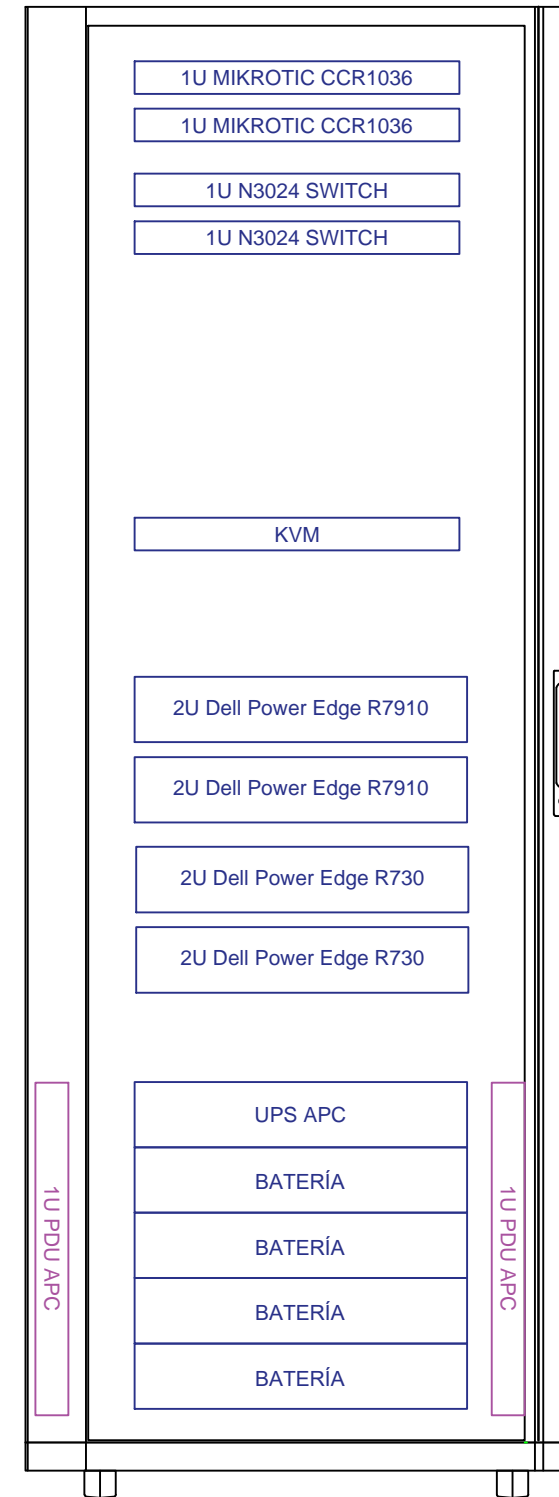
1U MIKROTIC CCR1036

1U MIKROTIC CCR1036

1U N3024 SWITCH

1U N3024 SWITCH

KVM

2U Dell Power Edge R7910

2U Dell Power Edge R7910

2U Dell Power Edge R730

2U Dell Power Edge R730

1U PDU APC

UPS APC

BATERÍA

BATERÍA

BATERÍA

BATERÍA

1U PDU APC